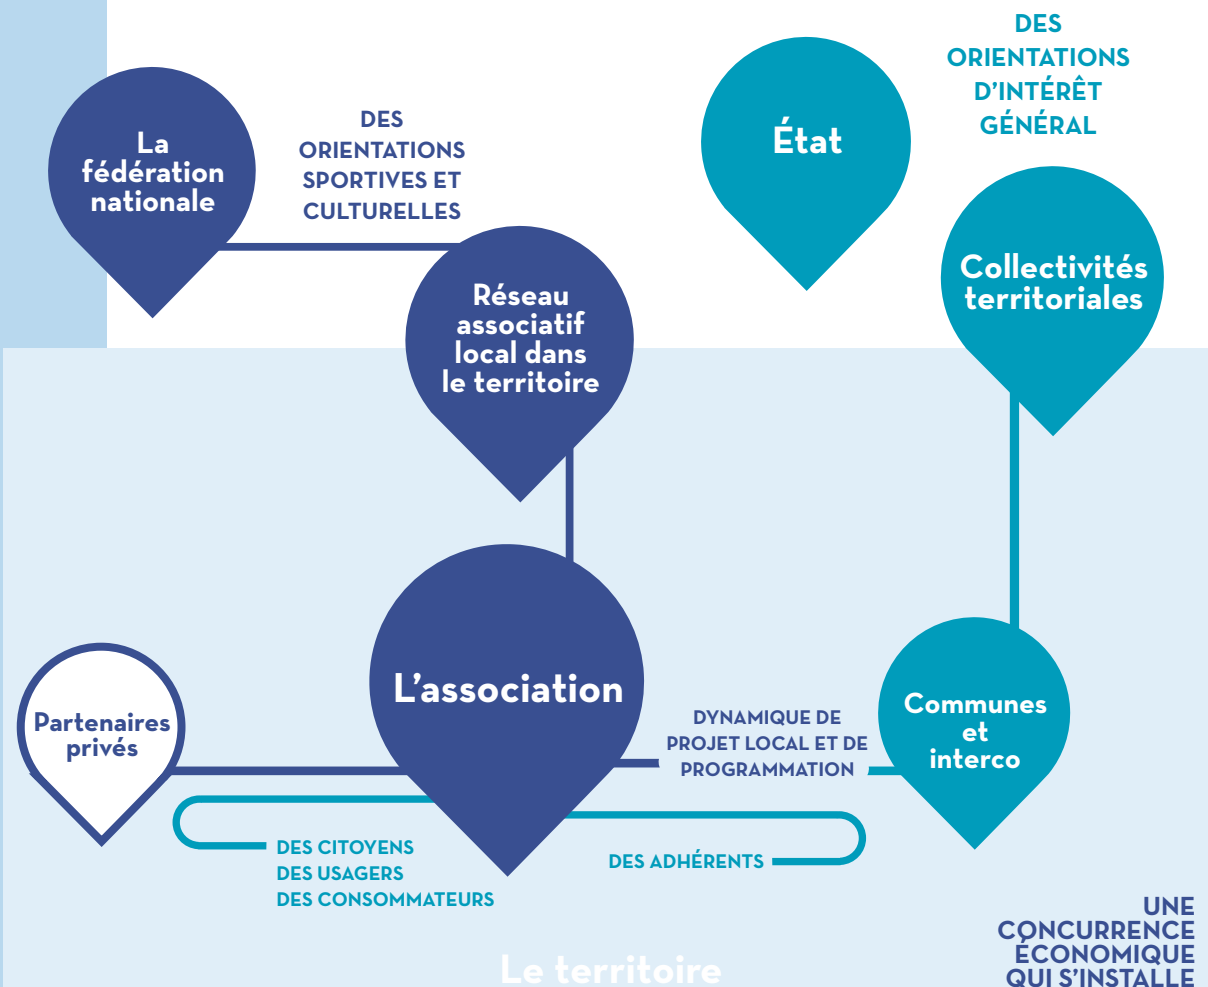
La fédération nationale

DES ORIENTATIONS SPORTIVES ET CULTURELLES

État

DES ORIENTATIONS D'INTÉRÊT GÉNÉRAL

Réseau associatif local dans le territoire

Collectivités territoriales

L'association

Partenaires privés

DYNAMIQUE DE PROJET LOCAL ET DE PROGRAMMATION

Communes et interco

DES CITOYENS
DES USAGERS
DES CONSOMMATEURS

DES ADHÉRENTS

UNE CONCURRENCE ÉCONOMIQUE QUI S'INSTALLE

Le territoire